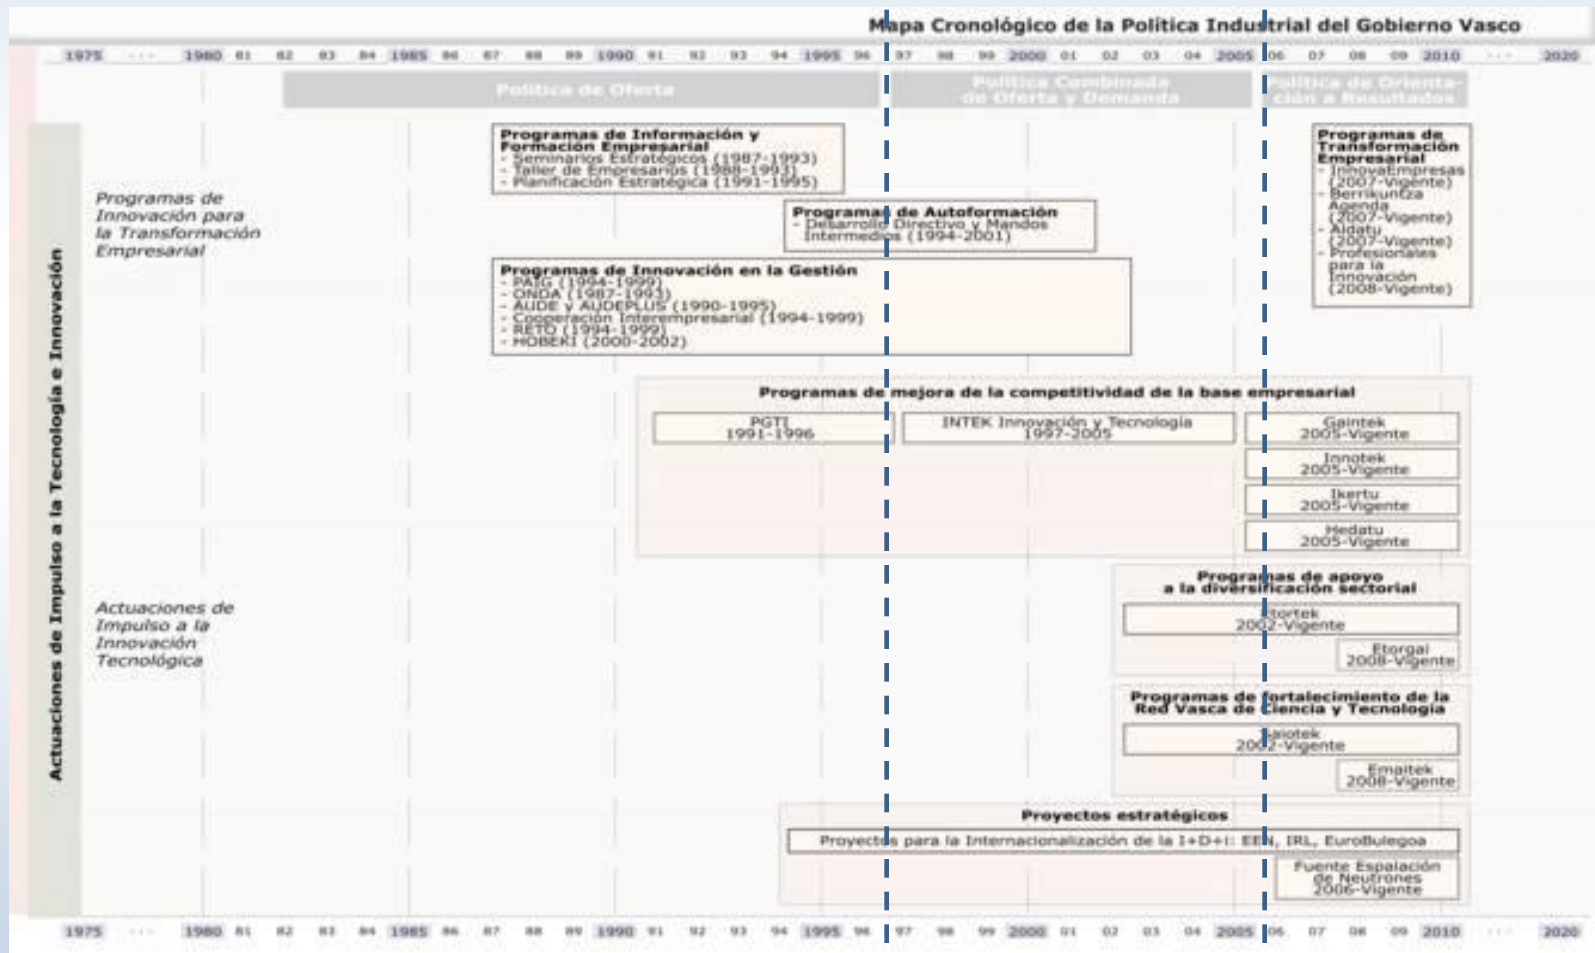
Mapa Cronológico de la Política Industrial del Gobierno Vasco

1975 ... 1980 81 82 83 84 1985 86 87 88 89 1990 91 92 93 94 1995 96 97 98 99 2000 01 02 03 04 2005 06 07 08 09 2010 ... 2020

Política de Oferta

Política Combinada de Oferta y Demanda

Política de Orientación a Resultados

Actuaciones de Impulso a la Tecnología e Innovación

Programas de Innovación para la Transformación Empresarial

Programas de Información y Formación Empresarial
- Seminarios Estratégicos (1987-1993)
- Taller de Empresarios (1988-1993)
- Planificación Estratégica (1991-1995)

Programas de Autoformación
- Desarrollo Directivo y Mandos Intermedios (1994-2001)

Programas de Innovación en la Gestión
- PAIG (1994-1999)
- ONDA (1987-1993)
- AUDE y AUDEPLUS (1990-1995)
- Cooperación Interempresarial (1994-1999)
- RETO (1994-1999)
- HOBEKI (2000-2002)

Programas de Transformación Empresarial
- InnovaEmpresas (2007-Vigente)
- Berrikuntza Agenda (2007-Vigente)
- Aldatu (2007-Vigente)
- Profesionales para la Innovación (2008-Vigente)

Actuaciones de Impulso a la Innovación Tecnológica

Programas de mejora de la competitividad de la base empresarial

PGTI 1991-1996

INTEK Innovación y Tecnología 1997-2005

Gaintek 2005-Vigente

Innotek 2005-Vigente

Ikertu 2005-Vigente

Hedatu 2005-Vigente

Programas de apoyo a la diversificación sectorial

Etortek 2002-Vigente

Etorgai 2008-Vigente

Programas de fortalecimiento de la Red Vasca de Ciencia y Tecnología

Saiotek 2002-Vigente

Emaitek 2008-Vigente

Proyectos estratégicos

Proyectos para la Internacionalización de la I+D+i: EEN, IRL, EuroBulegoa

Fuente Espalación de Neutrones 2006-Vigente

1975 ... 1980 81 82 83 84 1985 86 87 88 89 1990 91 92 93 94 1995 96 97 98 99 2000 01 02 03 04 2005 06 07 08 09 2010 ... 2020